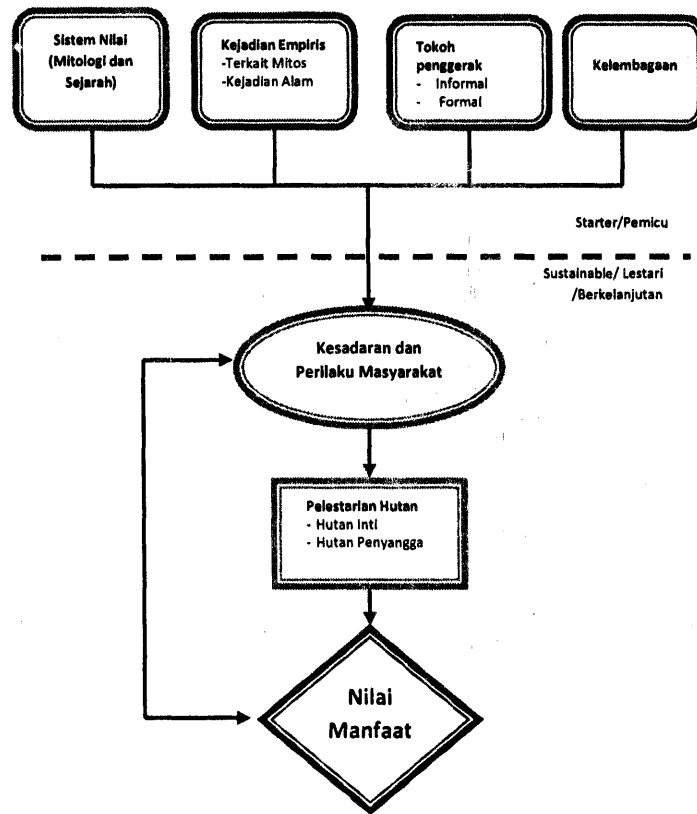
Sistem Nilai (Mitologi dan Sejarah)

Kejadian Empiris
-Terkait Mitos
-Kejadian Alam

Tokoh penggerak
- Informal
- Formal

Kelembagaan

Starter/Pemicu

Sustainable/ Lestari /Berkelanjutan

Kesadaran dan Perilaku Masyarakat

Pelestarian Hutan
- Hutan Inti
- Hutan Penyangga

Nilai Manfaat